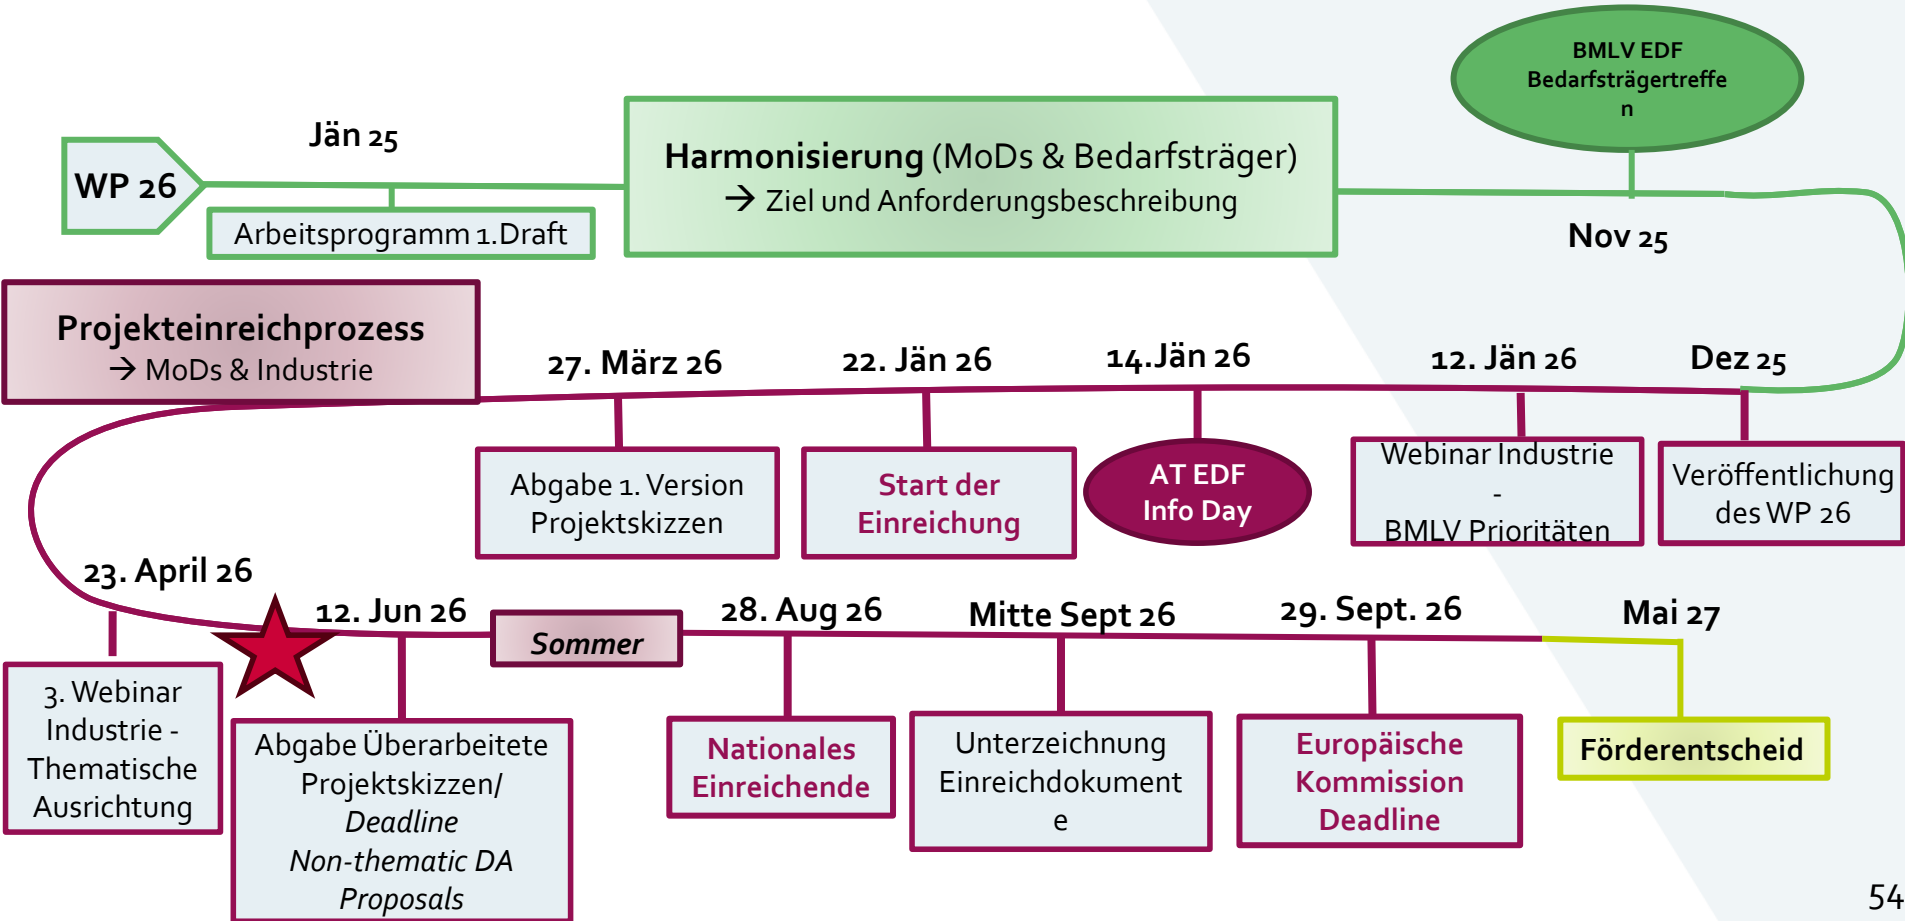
BMLV EDF Bedarfsträgertreffe n

WP 26

Jän 25

Arbeitsprogramm 1.Draft

**Harmonisierung** (MoDs & Bedarfsträger)
→ Ziel und Anforderungsbeschreibung

Nov 25

**Projekteinreichprozess**
→ MoDs & Industrie

27. März 26

22. Jän 26

14.Jän 26

12. Jän 26

Dez 25

Abgabe 1. Version Projektskizzen

Start der Einreichung

AT EDF Info Day

Webinar Industrie - BMLV Prioritäten

Veröffentlichung des WP 26

23. April 26

12. Jun 26

*Sommer*

28. Aug 26

Mitte Sept 26

29. Sept. 26

Mai 27

3. Webinar Industrie - Thematische Ausrichtung

Abgabe Überarbeitete Projektskizzen/ *Deadline Non-thematic DA Proposals*

Nationales Einreichende

Unterzeichnung Einreichdokument e

Europäische Kommission Deadline

Förderentscheid

54